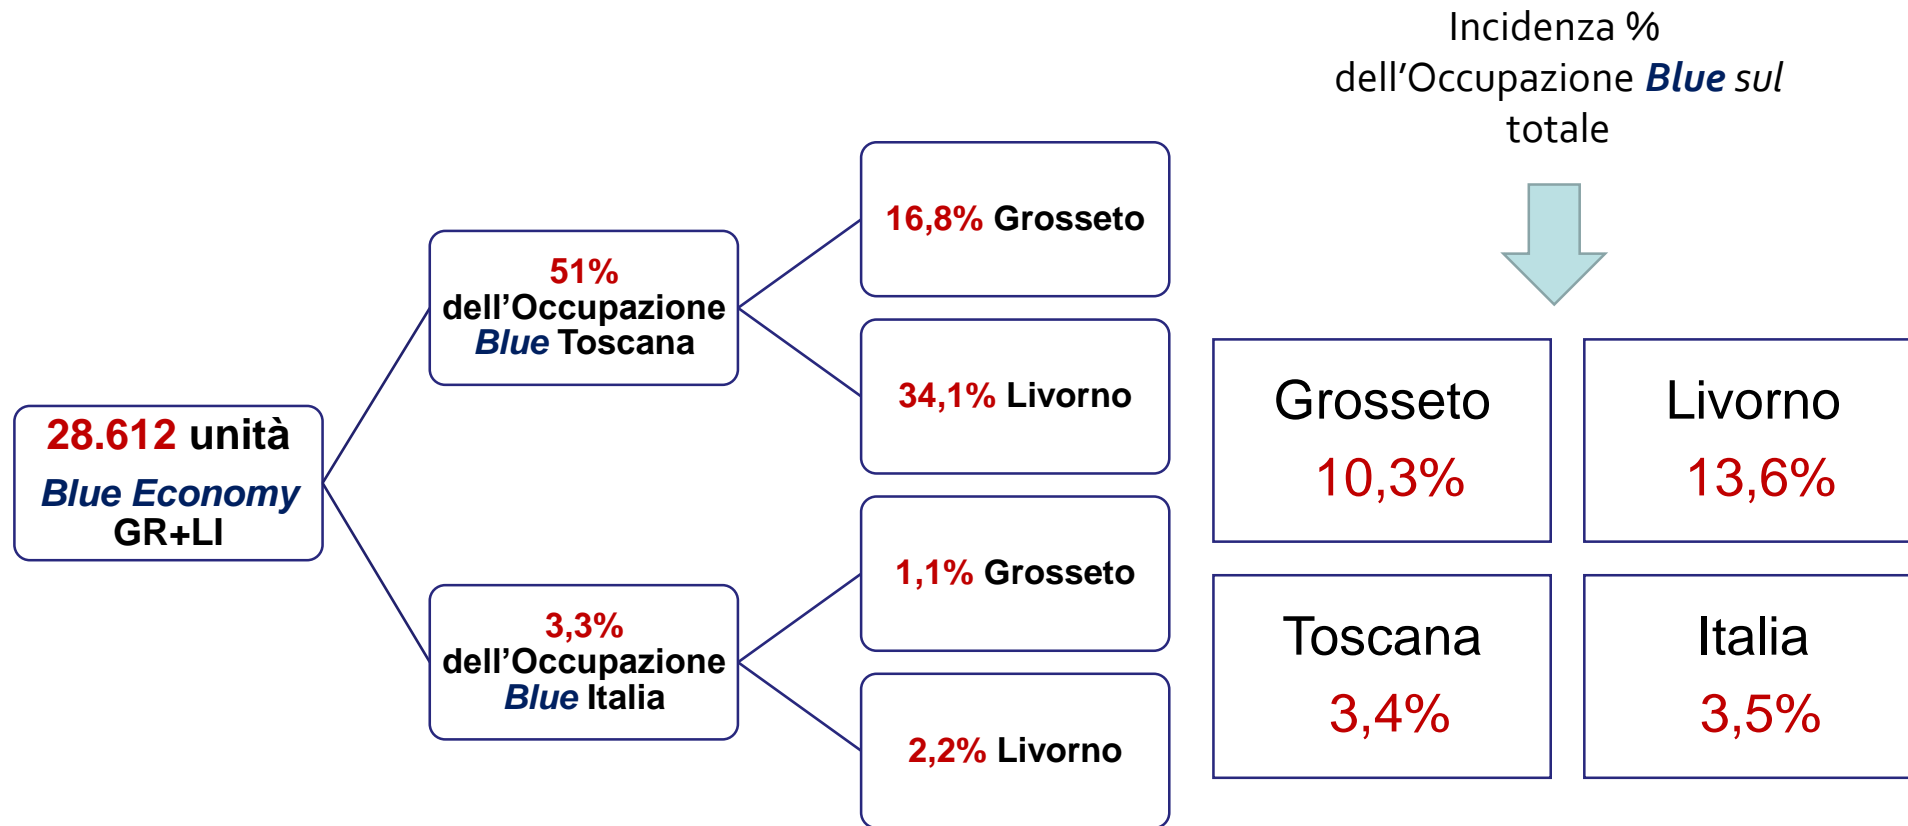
Incidenza % dell’Occupazione Blue sul totale

28.612 unità
Blue Economy
GR+LI

51%
dell’Occupazione
Blue Toscana

16,8% Grosseto

34,1% Livorno

3,3%
dell’Occupazione
Blue Italia

1,1% Grosseto

2,2% Livorno

| Grosseto 10,3% | Livorno 13,6% |
|---|---|
| Toscana 3,4% | Italia 3,5% |